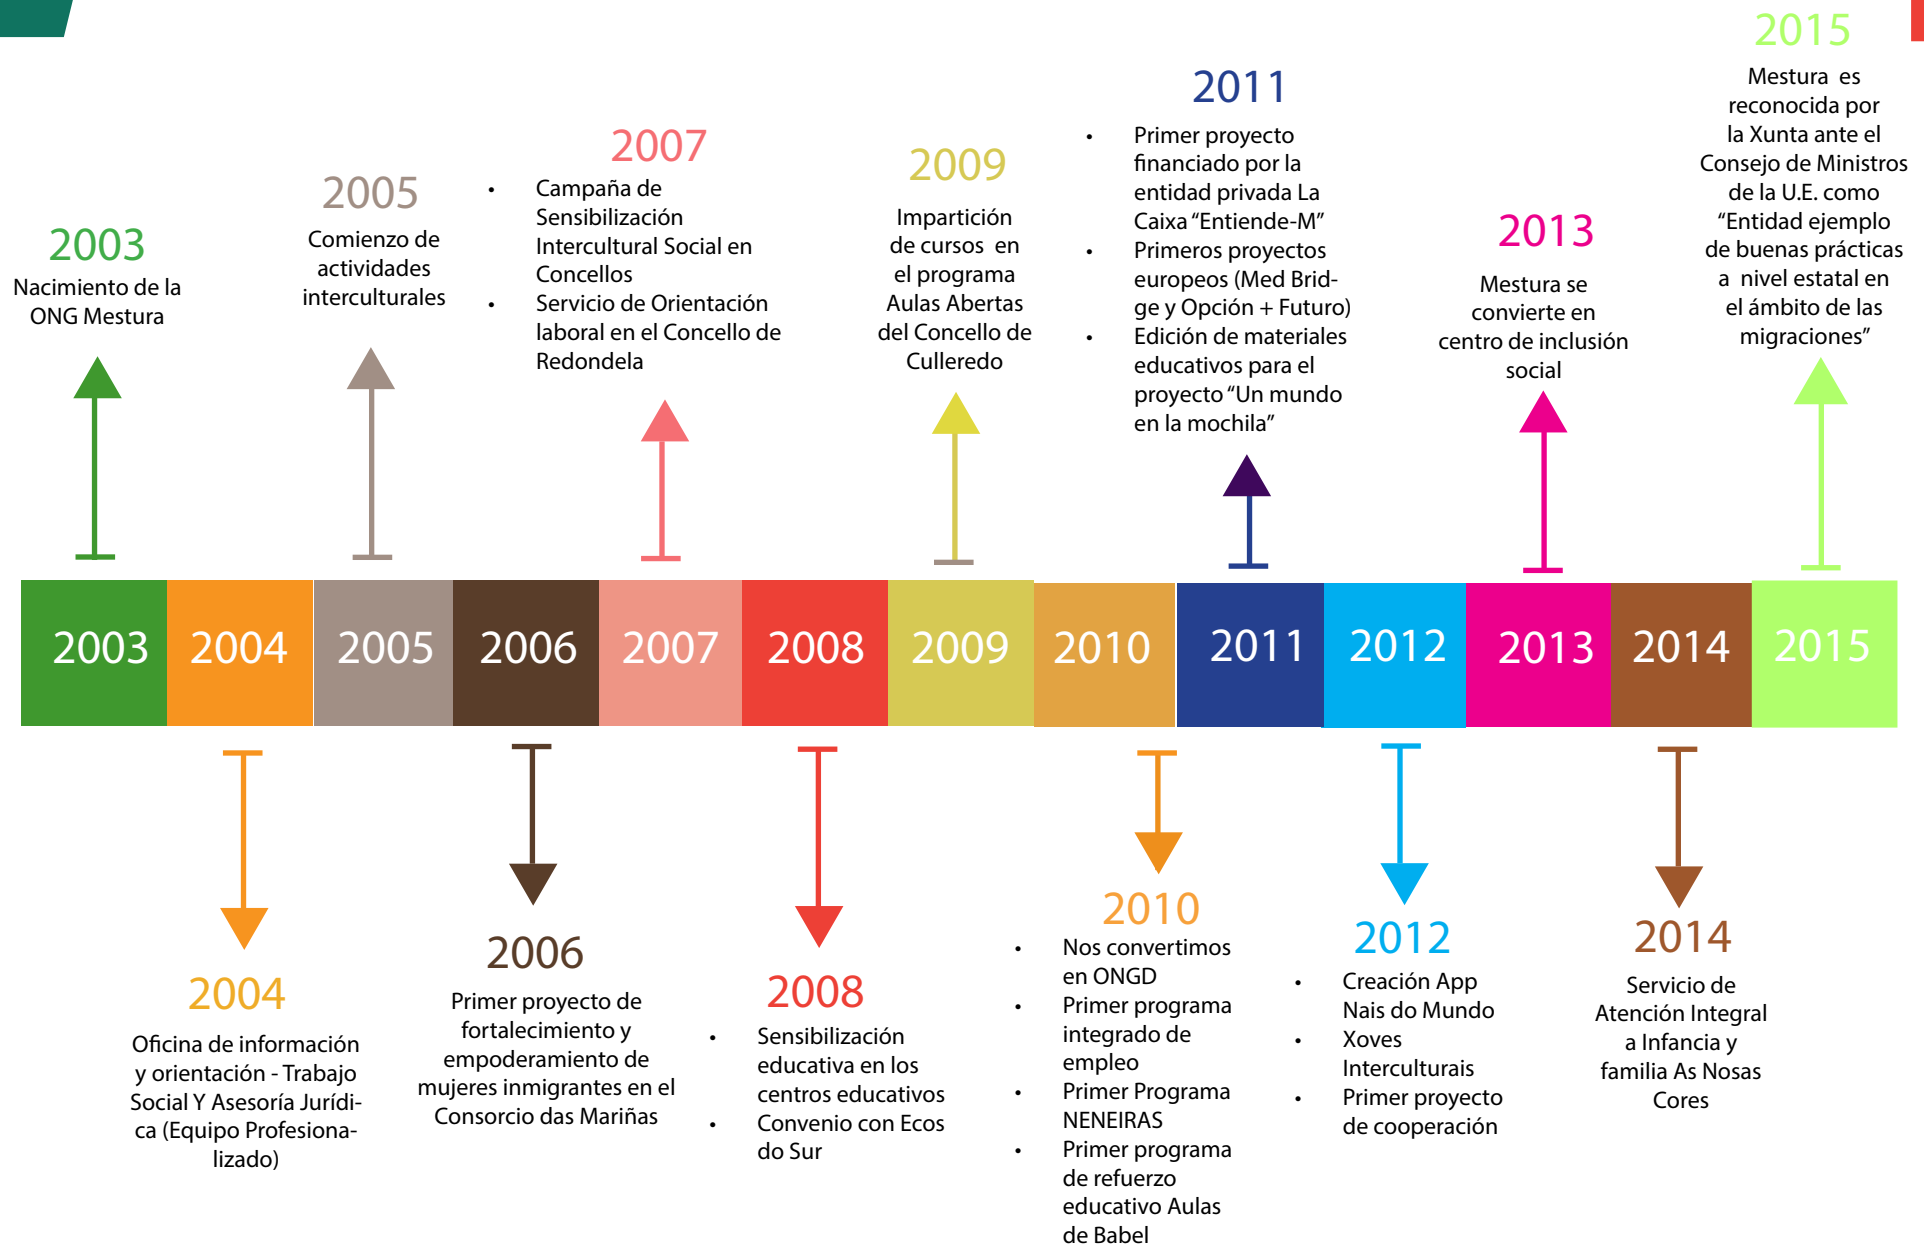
2003
Nacimiento de la ONG Mestura

2005
Comienzo de actividades interculturales

2007
• Campaña de Sensibilización Intercultural Social en Concellos
• Servicio de Orientación laboral en el Concello de Redondela

2009
Impartición de cursos en el programa Aulas Abertas del Concello de Culleredo

2011
• Primer proyecto financiado por la entidad privada La Caixa “Entiende-M”
• Primeros proyectos europeos (Med Bridge y Opción + Futuro)
• Edición de materiales educativos para el proyecto “Un mundo en la mochila”

2013
Mestura se convierte en centro de inclusión social

2015
Mestura es reconocida por la Xunta ante el Consejo de Ministros de la U.E. como “Entidad ejemplo de buenas prácticas a nivel estatal en el ámbito de las migraciones”

2003 2004 2005 2006 2007 2008 2009 2010 2011 2012 2013 2014 2015

2004
Oficina de información y orientación - Trabajo Social Y Asesoría Jurídica (Equipo Profesionalizado)

2006
Primer proyecto de fortalecimiento y empoderamiento de mujeres inmigrantes en el Consorcio das Mariñas

2008
• Sensibilización educativa en los centros educativos
• Convenio con Ecos do Sur

2010
• Nos convertimos en ONGD
• Primer programa integrado de empleo
• Primer Programa NENEIRAS
• Primer programa de refuerzo educativo Aulas de Babel

2012
• Creación App Nais do Mundo
• Xoves Interculturais
• Primer proyecto de cooperación

2014
Servicio de Atención Integral a Infancia y familia As Nosas Cores